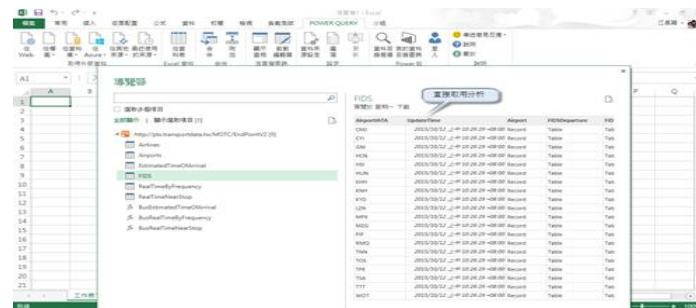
POWER QUERY

導覽器

FIDS

直接取用分析

http://ptx.transportdata.tw/MOTC/EndPointV2 [9]

Airlines
Airports
EstimatedTimeOfArrival
FIDS
RealTimeByFrequency
RealTimeNearStop
BusEstimatedTimeOfArrival
BusRealTimeByFrequency
BusRealTimeNearStop

| AirportIATA | UpdateTime | Airport | FIDSDeparture | FID |
|---|---|---|---|---|
| CMJ | 2015/10/12 上午 10:26:29 +08:00 | Record | Table | Tab |
| CYI | 2015/10/12 上午 10:26:29 +08:00 | Record | Table | Tab |
| GNI | 2015/10/12 上午 10:26:29 +08:00 | Record | Table | Tab |
| HCN | 2015/10/12 上午 10:26:29 +08:00 | Record | Table | Tab |
| HSI | 2015/10/12 上午 10:26:29 +08:00 | Record | Table | Tab |
| HUN | 2015/10/12 上午 10:26:29 +08:00 | Record | Table | Tab |
| KHH | 2015/10/12 上午 10:26:29 +08:00 | Record | Table | Tab |
| KNH | 2015/10/12 上午 10:26:29 +08:00 | Record | Table | Tab |
| KYD | 2015/10/12 上午 10:26:29 +08:00 | Record | Table | Tab |
| LZN | 2015/10/12 上午 10:26:29 +08:00 | Record | Table | Tab |
| MFK | 2015/10/12 上午 10:26:29 +08:00 | Record | Table | Tab |
| MZG | 2015/10/12 上午 10:26:29 +08:00 | Record | Table | Tab |
| PIF | 2015/10/12 上午 10:26:29 +08:00 | Record | Table | Tab |
| RMQ | 2015/10/12 上午 10:26:29 +08:00 | Record | Table | Tab |
| TNN | 2015/10/12 上午 10:26:29 +08:00 | Record | Table | Tab |
| TOL | 2015/10/12 上午 10:26:29 +08:00 | Record | Table | Tab |
| TPE | 2015/10/12 上午 10:26:29 +08:00 | Record | Table | Tab |
| TSA | 2015/10/12 上午 10:26:29 +08:00 | Record | Table | Tab |
| TTT | 2015/10/12 上午 10:26:29 +08:00 | Record | Table | Tab |
| WOT | 2015/10/12 上午 10:26:29 +08:00 | Record | Table | Tab |